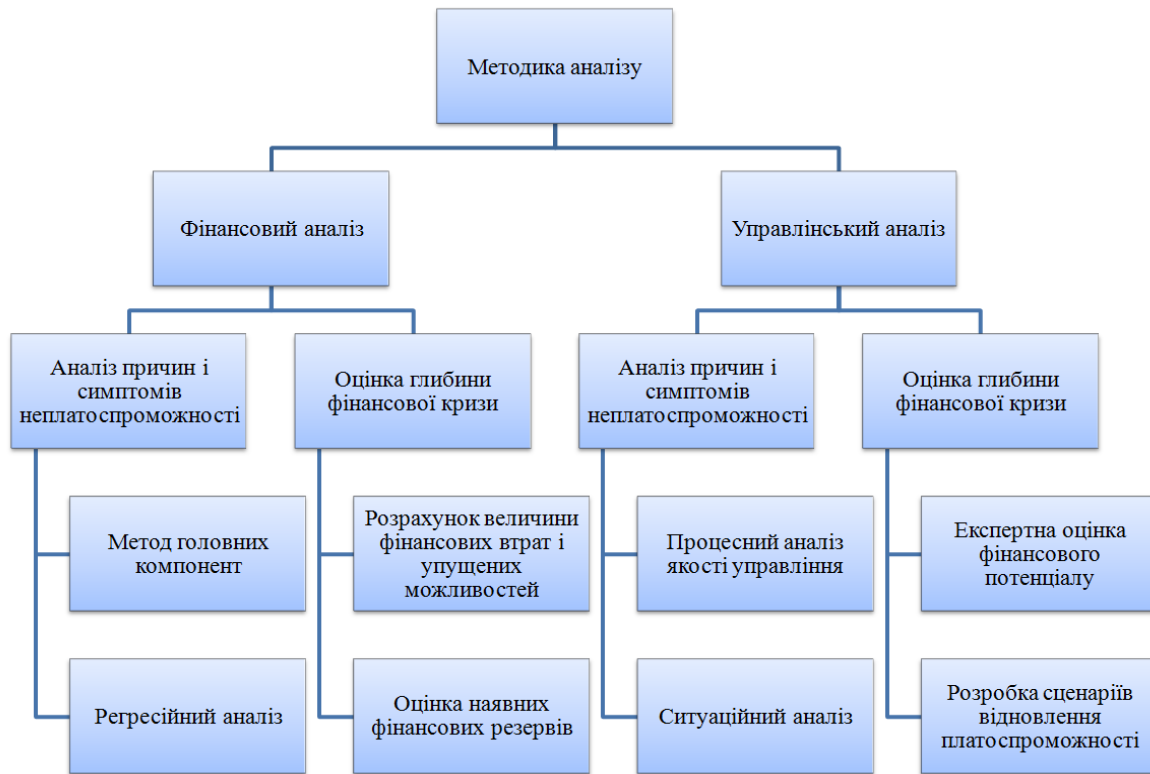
Методика аналізу

Фінансовий аналіз

Управлінський аналіз

Аналіз причин і симптомів неплатоспроможності

Оцінка глибини фінансової кризи

Аналіз причин і симптомів неплатоспроможності

Оцінка глибини фінансової кризи

Метод головних компонент

Розрахунок величини фінансових втрат і упущених можливостей

Процесний аналіз якості управління

Експертна оцінка фінансового потенціалу

Регресійний аналіз

Оцінка наявних фінансових резервів

Ситуаційний аналіз

Розробка сценаріїв відновлення платоспроможності